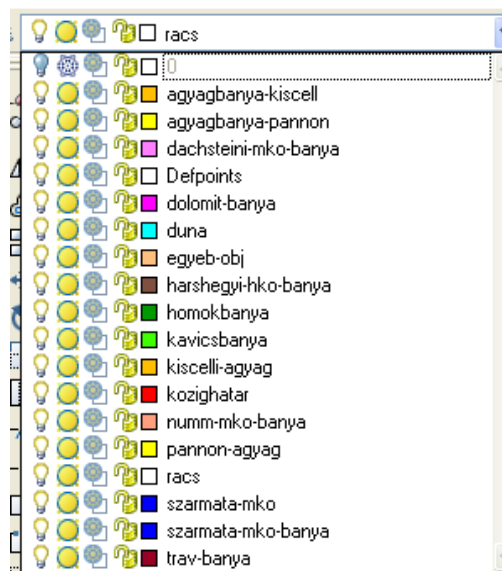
racs
0
agyagbanya-kiscell
agyagbanya-pannon
dachsteini-mko-banya
Defpoints
dolomit-banya
duna
egyeb-obj
harshegyi-hko-banya
homokbanya
kavicsbanya
kiscelli-agyag
kozighatar
numm-mko-banya
pannon-agyag
racs
szarmata-mko
szarmata-mko-banya
trav-banya